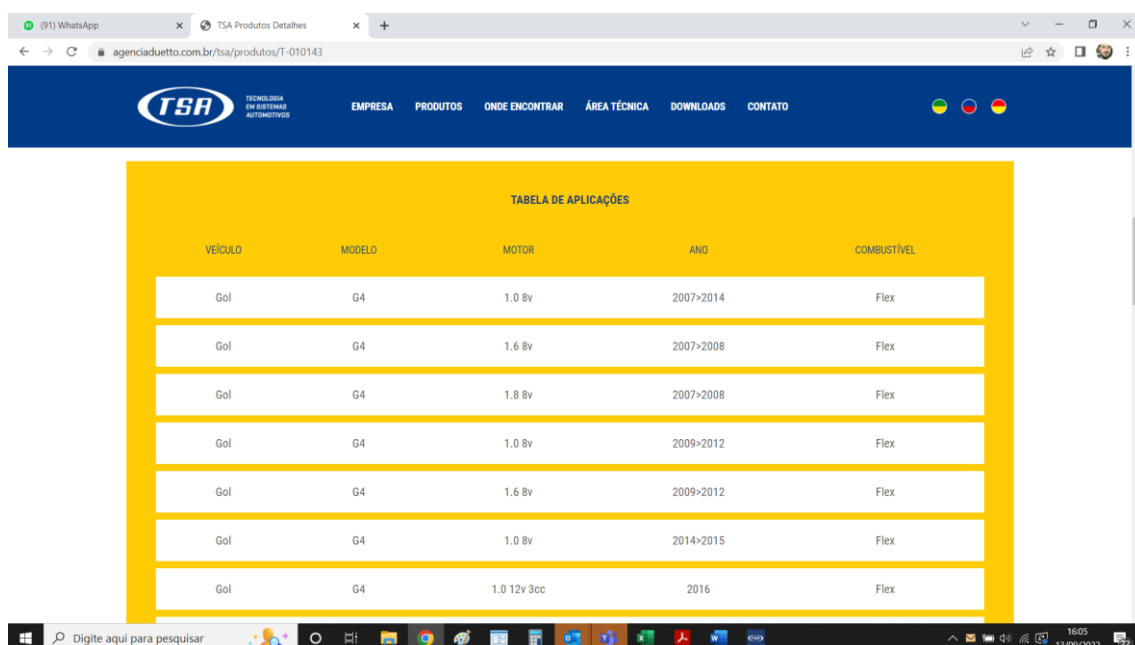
(91) WhatsApp
TSA Produtos Detalhes
agenciaduetto.com.br/tsa/produtos/T-010143

TSA
TECNOLOGIA EM SISTEMAS AUTOMOTIVOS

EMPRESA PRODUTOS ONDE ENCONTRAR ÁREA TÉCNICA DOWNLOADS CONTATO

TABELA DE APLICAÇÕES

| VEÍCULO | MODELO | MOTOR | ANO | COMBUSTÍVEL |
|---|---|---|---|---|
| Gol | G4 | 1.0 8v | 2007>2014 | Flex |
| Gol | G4 | 1.6 8v | 2007>2008 | Flex |
| Gol | G4 | 1.8 8v | 2007>2008 | Flex |
| Gol | G4 | 1.0 8v | 2009>2012 | Flex |
| Gol | G4 | 1.6 8v | 2009>2012 | Flex |
| Gol | G4 | 1.0 8v | 2014>2015 | Flex |
| Gol | G4 | 1.0 12v 3cc | 2016 | Flex |

Digite aqui para pesquisar
16:05
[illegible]